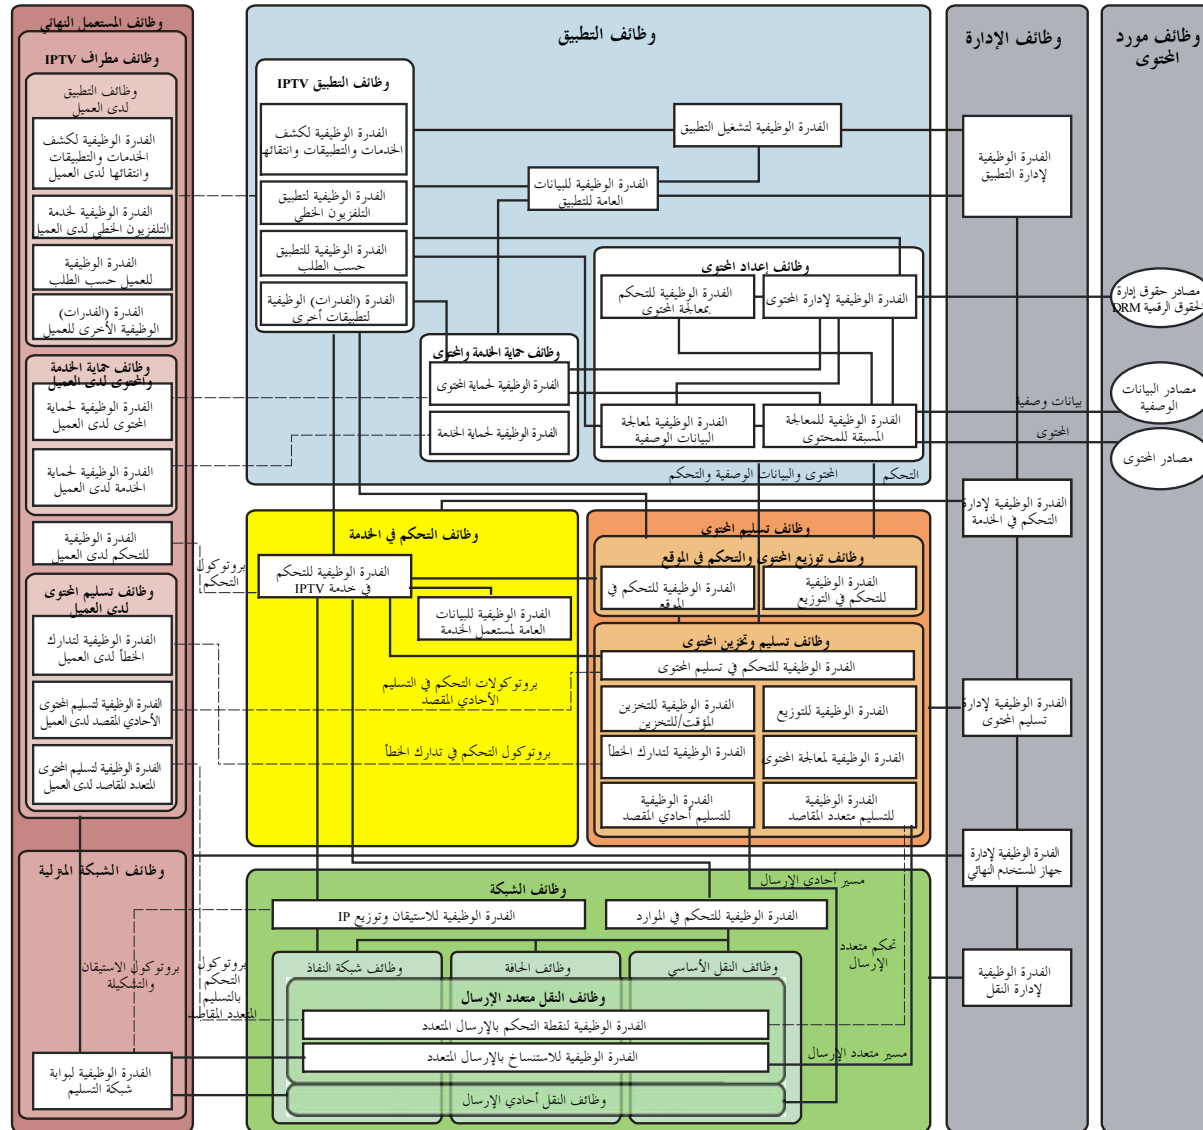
وظائف المستعمل النهائي

وظائف مطراف IPTV

وظائف التطبيق لدى العميل

الفدرة الوظيفية لكشف الخدمات والتطبيقات وانتقائها لدى العميل

الفدرة الوظيفية لخدمة التلفزيون الخطي لدى العميل

الفدرة الوظيفية للعميل حسب الطلب

الفدرة (الفدرات) الوظيفية الأخرى للعميل

وظائف حماية الخدمة والمحتوى لدى العميل

الفدرة الوظيفية لحماية المحتوى لدى العميل

الفدرة الوظيفية لحماية الخدمة لدى العميل

الفدرة الوظيفية للتحكم لدى العميل

وظائف تسليم المحتوى لدى العميل

الفدرة الوظيفية لتدارك الخطأ لدى العميل

الفدرة الوظيفية لتسليم المحتوى الأحادي المقصد لدى العميل

الفدرة الوظيفية لتسليم المحتوى المتعدد المقاصد لدى العميل

وظائف الشبكة المنزلية

بروتوكول الاستيقان والتشكيلة

الفدرة الوظيفية لبوابة شبكة التسليم

وظائف التطبيق

وظائف التطبيق IPTV

الفدرة الوظيفية لكشف الخدمات والتطبيقات وانتقائها

الفدرة الوظيفية لتطبيق التلفزيون الخطي

الفدرة الوظيفية للتطبيق حسب الطلب

الفدرة (الفدرات) الوظيفية لتطبيقات أخرى

الفدرة الوظيفية لتشغيل التطبيق

الفدرة الوظيفية للبيانات العامة للتطبيق

وظائف إعداد المحتوى

الفدرة الوظيفية للتحكم بمعالجة المحتوى

الفدرة الوظيفية لإدارة المحتوى

وظائف حماية الخدمة والمحتوى

الفدرة الوظيفية لحماية المحتوى

الفدرة الوظيفية لحماية الخدمة

الفدرة الوظيفية لمعالجة البيانات الوصفية

الفدرة الوظيفية للمعالجة المسبقة للمحتوى

المحتوى والبيانات الوصفية والتحكم

التحكم

وظائف التحكم في الخدمة

بروتوكول التحكم

الفدرة الوظيفية للتحكم في خدمة IPTV

الفدرة الوظيفية للبيانات العامة لمستعمل الخدمة

بروتوكولات التحكم في التسليم الأحادي المقصد

بروتوكول التحكم في تدارك الخطأ

وظائف تسليم المحتوى

وظائف توزيع المحتوى والتحكم في الموقع

الفدرة الوظيفية للتحكم في الموقع

الفدرة الوظيفية للتحكم في التوزيع

وظائف تسليم وتخزين المحتوى

الفدرة الوظيفية للتحكم في تسليم المحتوى

الفدرة الوظيفية للتخزين المؤقت/للتخزين

الفدرة الوظيفية للتوزيع

الفدرة الوظيفية لتدارك الخطأ

الفدرة الوظيفية لمعالجة المحتوى

الفدرة الوظيفية للتسليم أحادي المقصد

الفدرة الوظيفية للتسليم متعدد المقاصد

مسير أحادي الإرسال

وظائف الشبكة

الفدرة الوظيفية للاستيقان وتوزيع IP

الفدرة الوظيفية للتحكم في الموارد

تحكم متعدد الإرسال

بروتوكول التحكم بالتسليم متعدد المقاصد

وظائف شبكة النفاذ

وظائف الحافة

وظائف النقل الأساسي

وظائف النقل متعدد الإرسال

الفدرة الوظيفية لنقطة التحكم بالإرسال المتعدد

الفدرة الوظيفية للاستنساخ بالإرسال المتعدد

مسير متعدد الإرسال

وظائف النقل أحادي الإرسال

وظائف الإدارة

الفدرة الوظيفية لإدارة التطبيق

الفدرة الوظيفية لإدارة التحكم في الخدمة

الفدرة الوظيفية لإدارة تسليم المحتوى

الفدرة الوظيفية لإدارة جهاز المستخدم النهائي

الفدرة الوظيفية لإدارة النقل

وظائف مورد المحتوى

مصادر حقوق إدارة الحقوق الرقمية DRM

بيانات وصفية

مصادر البيانات الوصفية

المحتوى

مصادر المحتوى